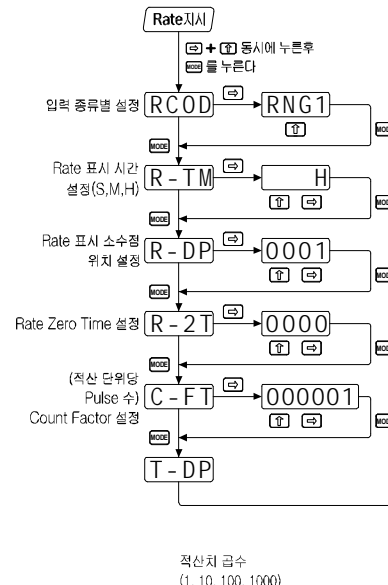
Rate지시

⇨ + ⇧ 동시에 누른후
MODE 를 누른다

입력 종류별 설정 RCOD ⇨ RNG1
⇧
MODE

MODE

Rate 표시 시간 설정(S,M,H) R-TM ⇨ H
⇧ ⇨
MODE

MODE

Rate 표시 소수점 위치 설정 R-DP ⇨ 0001
⇧ ⇨
MODE

MODE

Rate Zero Time 설정 R-2T ⇨ 0000
⇧ ⇨
MODE

MODE

(적산 단위당 Pulse 수) Count Factor 설정 C-FT ⇨ 000001
⇧ ⇨
MODE

MODE

T-DP

적산치 곱수
(1, 10, 100, 1000)